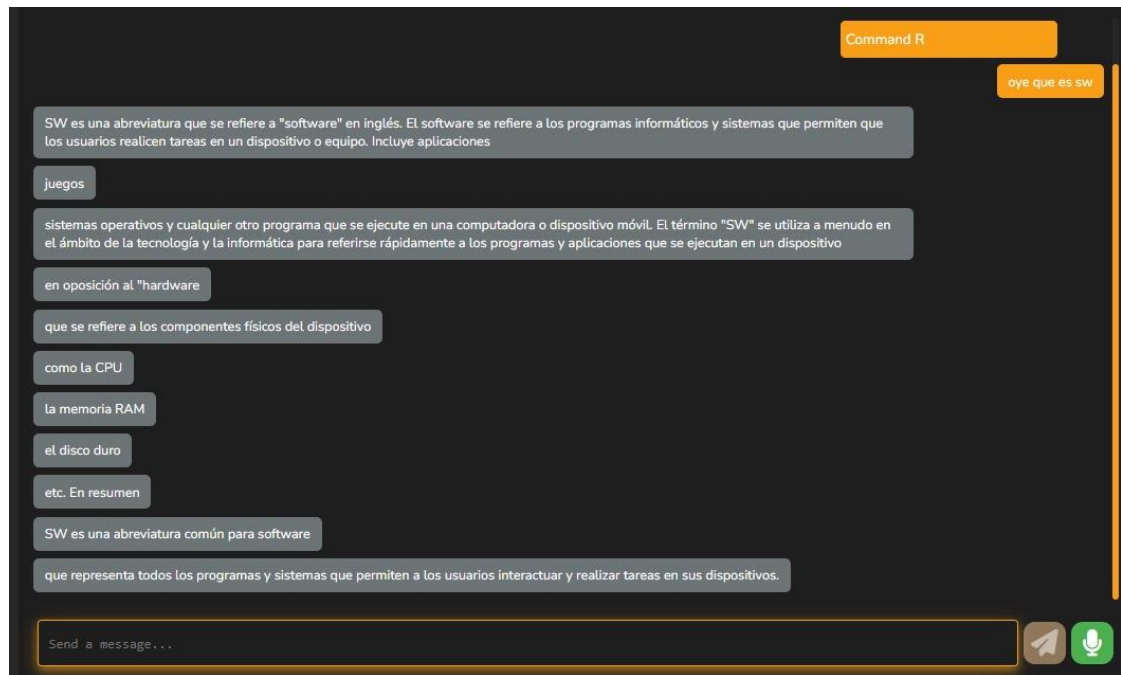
Command R

oye que es sw

SW es una abreviatura que se refiere a "software" en inglés. El software se refiere a los programas informáticos y sistemas que permiten que los usuarios realicen tareas en un dispositivo o equipo. Incluye aplicaciones

juegos

sistemas operativos y cualquier otro programa que se ejecute en una computadora o dispositivo móvil. El término "SW" se utiliza a menudo en el ámbito de la tecnología y la informática para referirse rápidamente a los programas y aplicaciones que se ejecutan en un dispositivo

en oposición al "hardware

que se refiere a los componentes físicos del dispositivo

como la CPU

la memoria RAM

el disco duro

etc. En resumen

SW es una abreviatura común para software

que representa todos los programas y sistemas que permiten a los usuarios interactuar y realizar tareas en sus dispositivos.

Send a message...